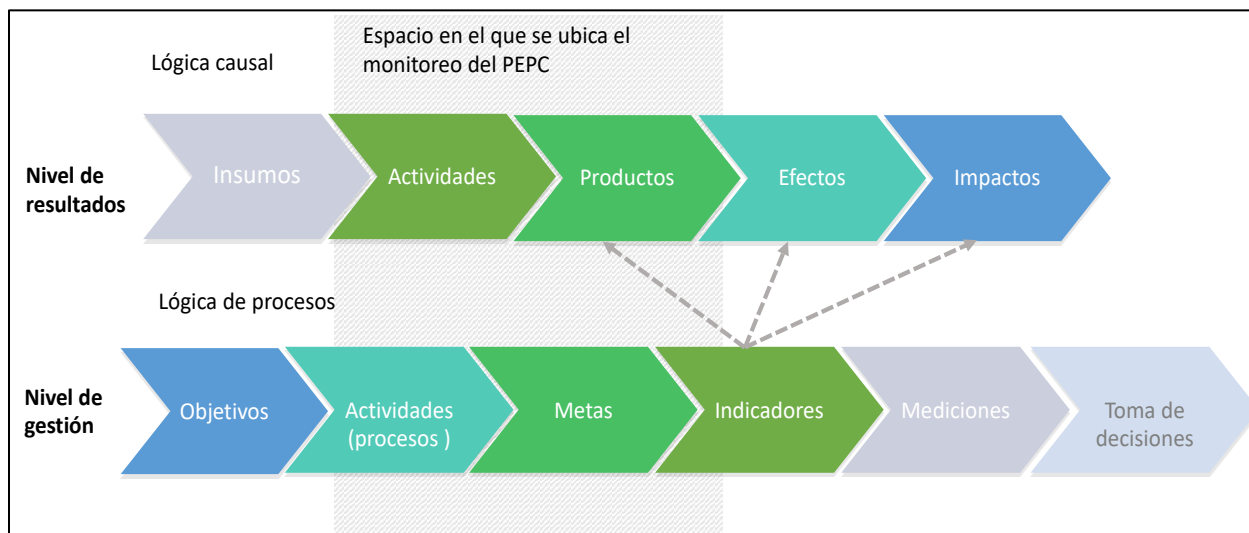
Lógica causal

Espacio en el que se ubica el monitoreo del PEPC

Nivel de resultados

Insumos

Actividades

Productos

Efectos

Impactos

Lógica de procesos

Nivel de gestión

Objetivos

Actividades (procesos )

Metas

Indicadores

Mediciones

Toma de decisiones